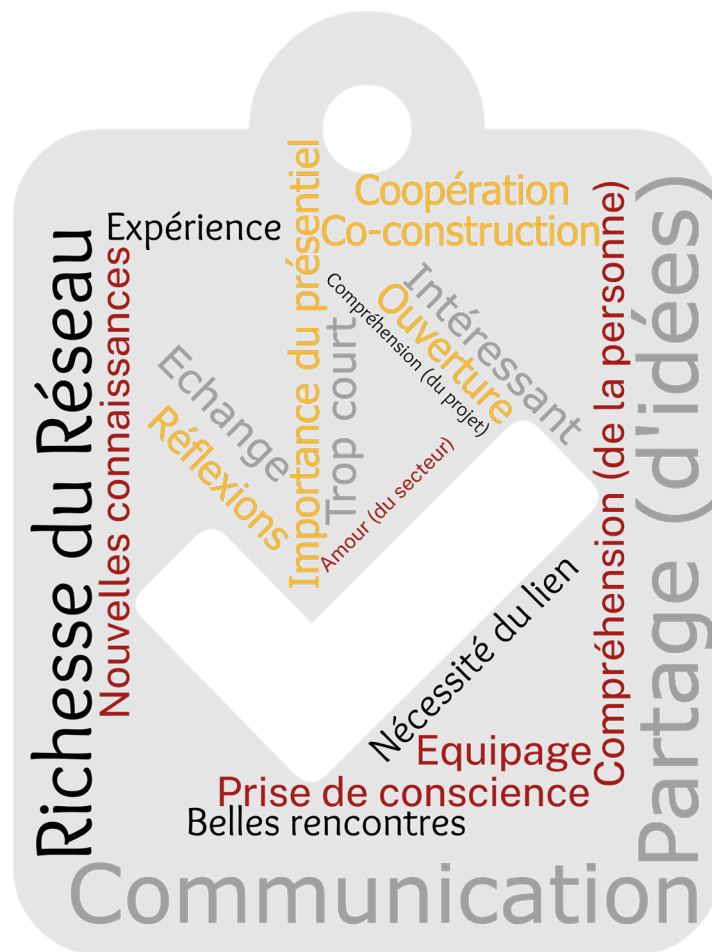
Expérience
Coopération
Co-construction
Importance du présentiel
Compréhension (du projet)
Ouverture
Intéressant
Richesse du Réseau
Nouvelles connaissances
Echange
Réflexions
Trop court
Amour (du secteur)
Compréhension (de la personne)
Partage (d'idées)
Nécessité du lien
Equipage
Prise de conscience
Belles rencontres
Communication